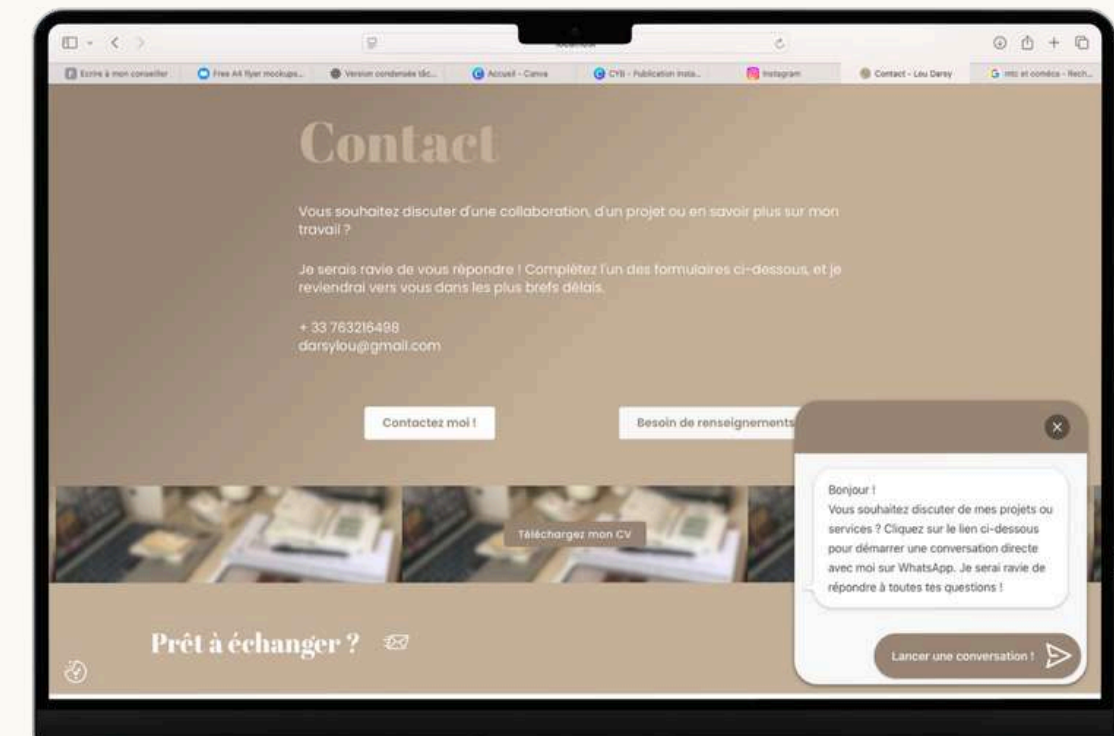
Écrire à mon conseiller | Free A4 flyer mockups... | Version condensée tâc... | Accueil - Canva | CYB - Publication insta... | Instagram | Contact - Lou Darsy | mtc et coméca - Rech...

Contact

Vous souhaitez discuter d'une collaboration, d'un projet ou en savoir plus sur mon travail ?

Je serais ravie de vous répondre ! Complétez l'un des formulaires ci-dessous, et je reviendrai vers vous dans les plus brefs délais.

+ 33 763216498
darsylou@gmail.com

Contactez moi !

Besoin de renseignements

Téléchargez mon CV

Prêt à échanger ?

Bonjour !
Vous souhaitez discuter de mes projets ou services ? Cliquez sur le lien ci-dessous pour démarrer une conversation directe avec moi sur WhatsApp. Je serai ravie de répondre à toutes tes questions !

Lancer une conversation !